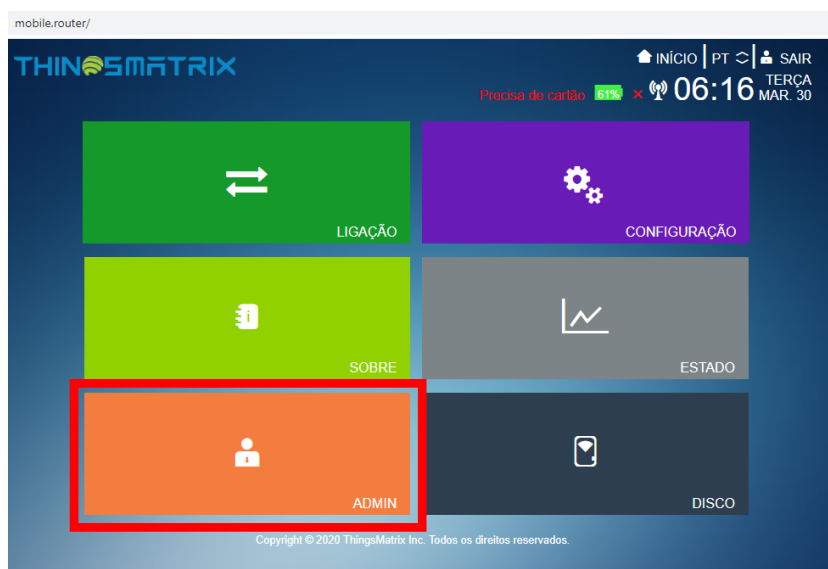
mobile.router/

THINGSMATRIX

INÍCIO | PT | SAIR

Precisa de cartão 61% 06:16 TERÇA MAR. 30

LIGAÇÃO

CONFIGURAÇÃO

SOBRE

ESTADO

ADMIN

DISCO

Copyright © 2020 ThingsMatrix Inc. Todos os direitos reservados.